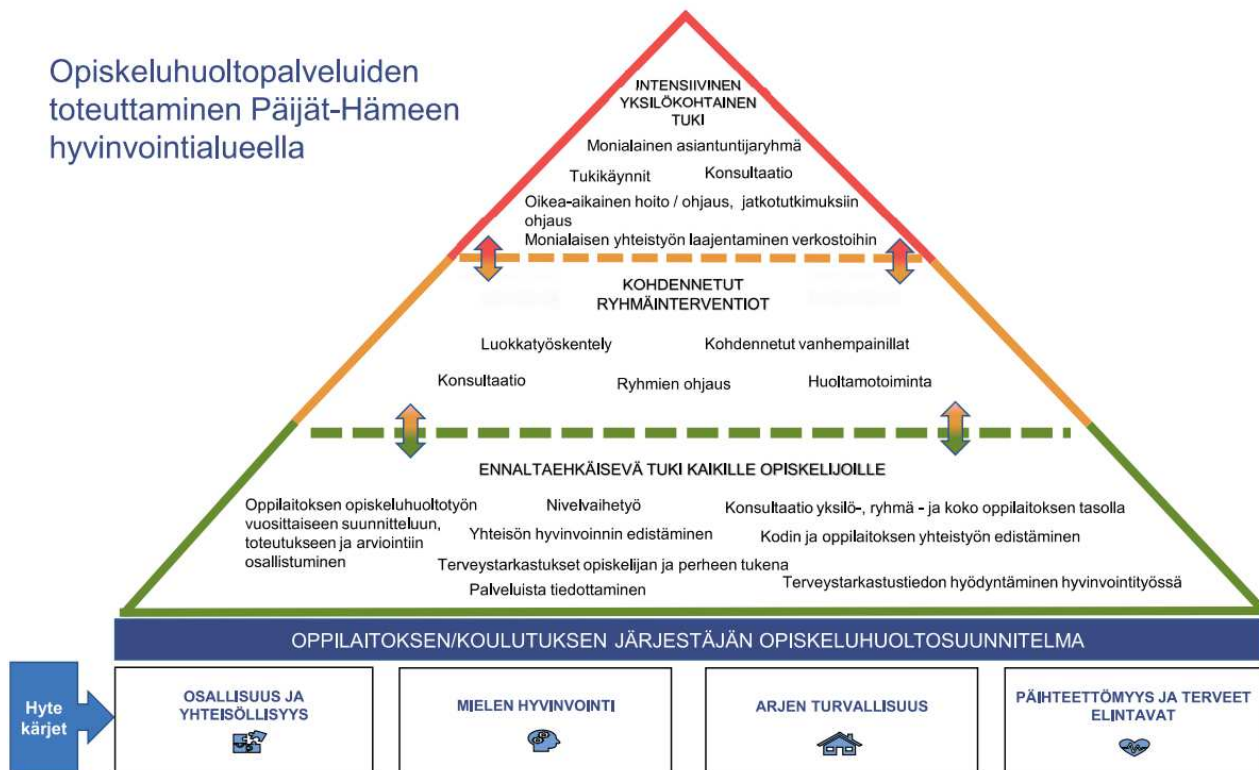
Opiskeluhuoltopalveluiden toteuttaminen Päijät-Hämeen hyvinvointialueella

INTENSIIVINEN YKSILÖKOHTAINEN TUKI

Monialainen asiantuntijaryhmä

Tukikäynnit

Konsultaatio

Oikea-aikainen hoito / ohjaus, jatkotutkimuksiin ohjaus

Monialaisen yhteistyön laajentaminen verkostoihin

KOHDENNETUT RYHMÄINTERVENTIOT

Luokkatyöskentely

Kohdennetut vanhempainillat

Konsultaatio

Ryhmien ohjaus

Huoltamotoiminta

ENNALTAEHKÄISEVÄ TUKI KAIKILLE OPISKELIJOILLE

Oppilaitoksen opiskeluhuoltotyön vuosittaiseen suunnitteluun, toteutukseen ja arviointiin osallistuminen

Nivelvaihetyö

Konsultaatio yksilö-, ryhmä - ja koko oppilaitoksen tasolla

Yhteisön hyvinvoinnin edistäminen

Kodin ja oppilaitoksen yhteistyön edistäminen

Terveystarkastukset opiskelijan ja perheen tukena

Palveluista tiedottaminen

Terveystarkastustiedon hyödyntäminen hyvinvointityössä

OPPILAITOKSEN/KOULUTUKSEN JÄRJESTÄJÄN OPISKELUHUOLTOSUUNNITELMA

Hyte kärjet

OSALLISUUS JA YHTEISÖLLISYYS

MIELEN HYVINVOINTI

ARJEN TURVALLISUUS

PÄIHTEETTÖMYYS JA TERVEET ELINTAVAT